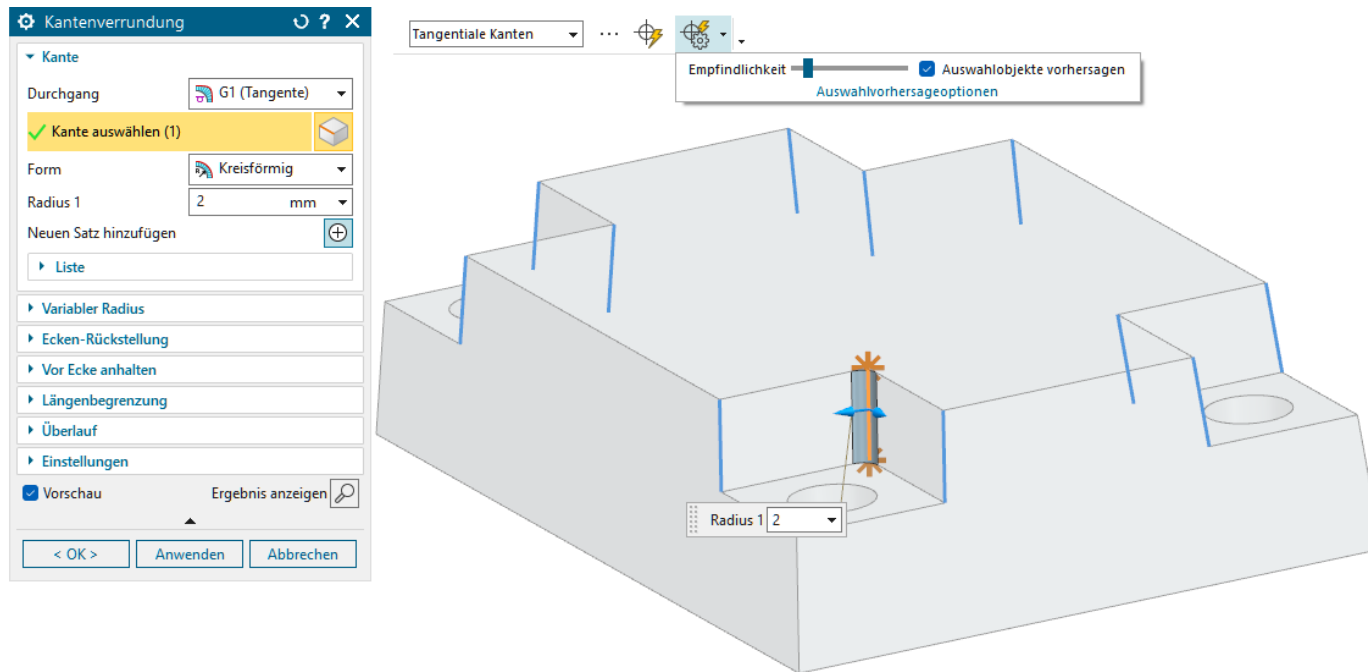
Kantenverrundung

Kante

Durchgang G1 (Tangente)

Kante auswählen (1)

Form Kreisförmig

Radius 1 2 mm

Neuen Satz hinzufügen

Liste

Variabler Radius

Ecken-Rückstellung

Vor Ecke anhalten

Längenbegrenzung

Überlauf

Einstellungen

Vorschau Ergebnis anzeigen

< OK > Anwenden Abbrechen

Tangentiale Kanten

Empfindlichkeit Auswahlobjekte vorhersagen

Auswahlvorhersageoptionen

Radius 1 2